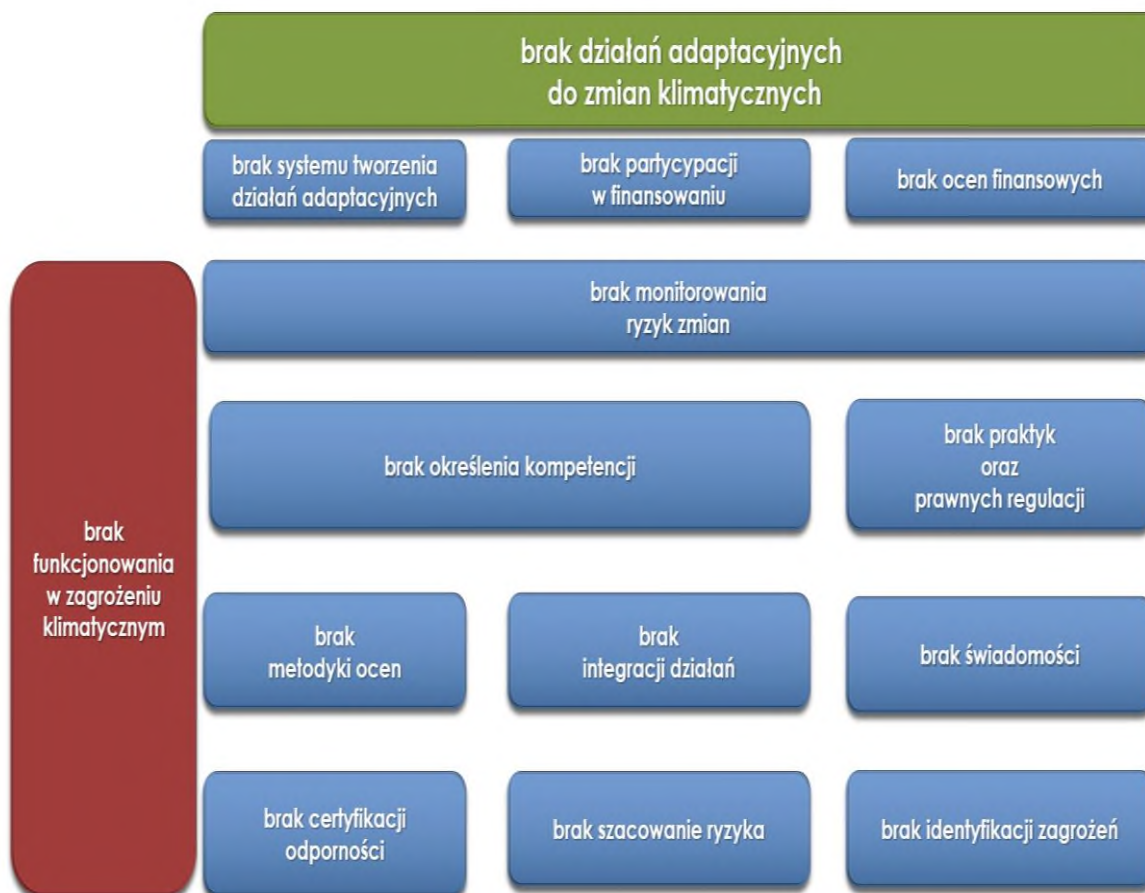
brak działań adaptacyjnych do zmian klimatycznych

brak systemu tworzenia działań adaptacyjnych

brak partycypacji w finansowaniu

brak ocen finansowych

brak funkcjonowania w zagrożeniu klimatycznym

brak monitorowania ryzyk zmian

brak określenia kompetencji

brak praktyk oraz prawnych regulacji

brak metodyki ocen

brak integracji działań

brak świadomości

brak certyfikacji odporności

brak szacowanie ryzyka

brak identyfikacji zagrożeń